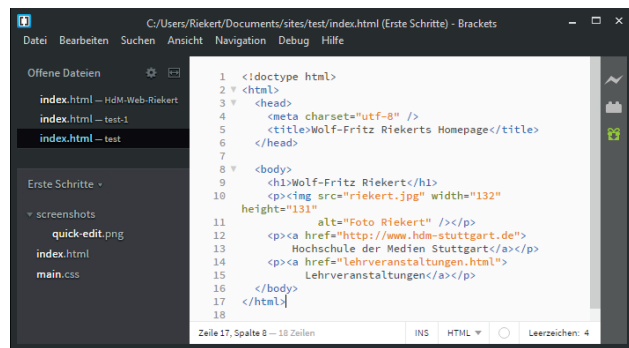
C:/Users/Riekert/Documents/sites/test/index.html (Erste Schritte) - Brackets

Datei Bearbeiten Suchen Ansicht Navigation Debug Hilfe

Offene Dateien

index.html — HdM-Web-Riekert
index.html — test-1
index.html — test

Erste Schritte

screenshots
quick-edit.png
index.html
main.css

1 <!doctype html>
2 <html>
3 <head>
4 <meta charset="utf-8" />
5 <title>Wolf-Fritz Riekerts Homepage</title>
6 </head>
7
8 <body>
9 <h1>Wolf-Fritz Riekert</h1>
10 <p><img src="riekert.jpg" width="132" height="131"
11 alt="Foto Riekert" /></p>
12 <p><a href="http://www.hdm-stuttgart.de">
13 Hochschule der Medien Stuttgart</a></p>
14 <p><a href="lehrveranstaltungen.html">
15 Lehrveranstaltungen</a></p>
16 </body>
17 </html>
18

Zeile 17, Spalte 8 — 18 Zeilen INS HTML Leerzeichen: 4